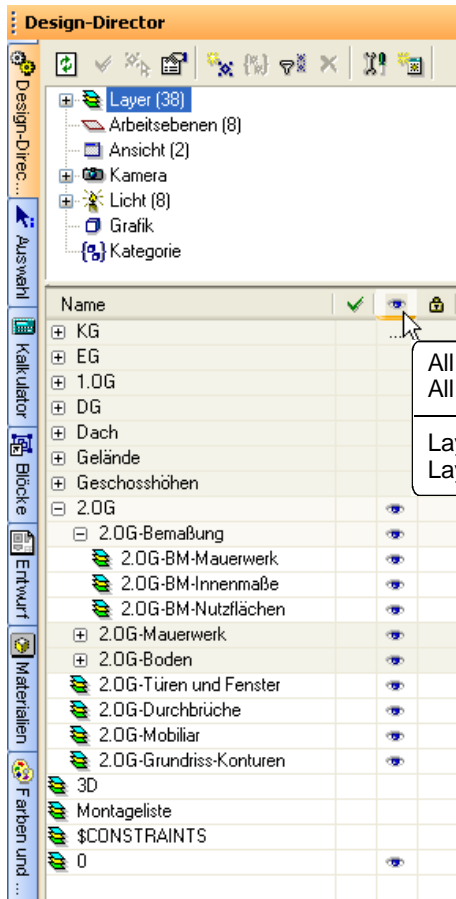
Design-Director

Design-Direc...
Auswahl
Kalkulator
Blöcke
Entwurf
Materialien
Farben und ...

Layer (38)
Arbeitsebenen (8)
Ansicht (2)
Kamera
Licht (8)
Grafik
Kategorie

| Name | | | |
|---|---|---|---|
| KG | | | |
| EG | | | |
| 1.OG | | | |
| DG | | | |
| Dach | | | |
| Gelände | | | |
| Geschosshöhen | | | |
| 2.OG | | | |
| 2.OG-Bemaßung | | | |
| 2.OG-BM-Mauerwerk | | | |
| 2.OG-BM-Innenmaße | | | |
| 2.OG-BM-Nutzflächen | | | |
| 2.OG-Mauerwerk | | | |
| 2.OG-Boden | | | |
| 2.OG-Türen und Fenster | | | |
| 2.OG-Durchbrüche | | | |
| 2.OG-Mobiliar | | | |
| 2.OG-Grundriss-Konturen | | | |
| 3D | | | |
| Montageliste | | | |
| $CONSTRAINTS | | | |
| 0 | | | |

All
All
La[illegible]
La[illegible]